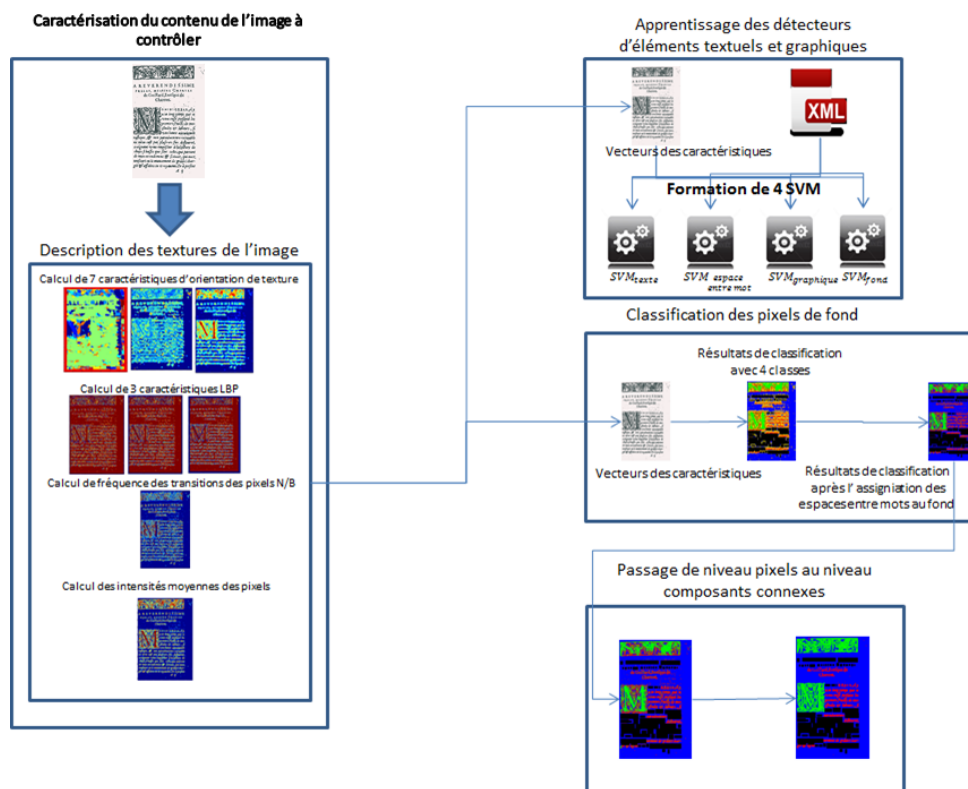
Caractérisation du contenu de l'image à contrôler

Description des textures de l'image

Calcul de 7 caractéristiques d'orientation de texture

Calcul de 3 caractéristiques LBP

Calcul de fréquence des transitions des pixels N/B

Calcul des intensités moyennes des pixels

Apprentissage des détecteurs d'éléments textuels et graphiques

XML

Vecteurs des caractéristiques

Formation de 4 SVM

$SVM_{texte}$ $SVM_{espace\ entre\ mot}$ $SVM_{graphique}$ $SVM_{fond}$

Classification des pixels de fond

Résultats de classification avec 4 classes

Vecteurs des caractéristiques

Résultats de classification après l' assigniation des espace entre mots au fond

Passage de niveau pixels au niveau composants connexes